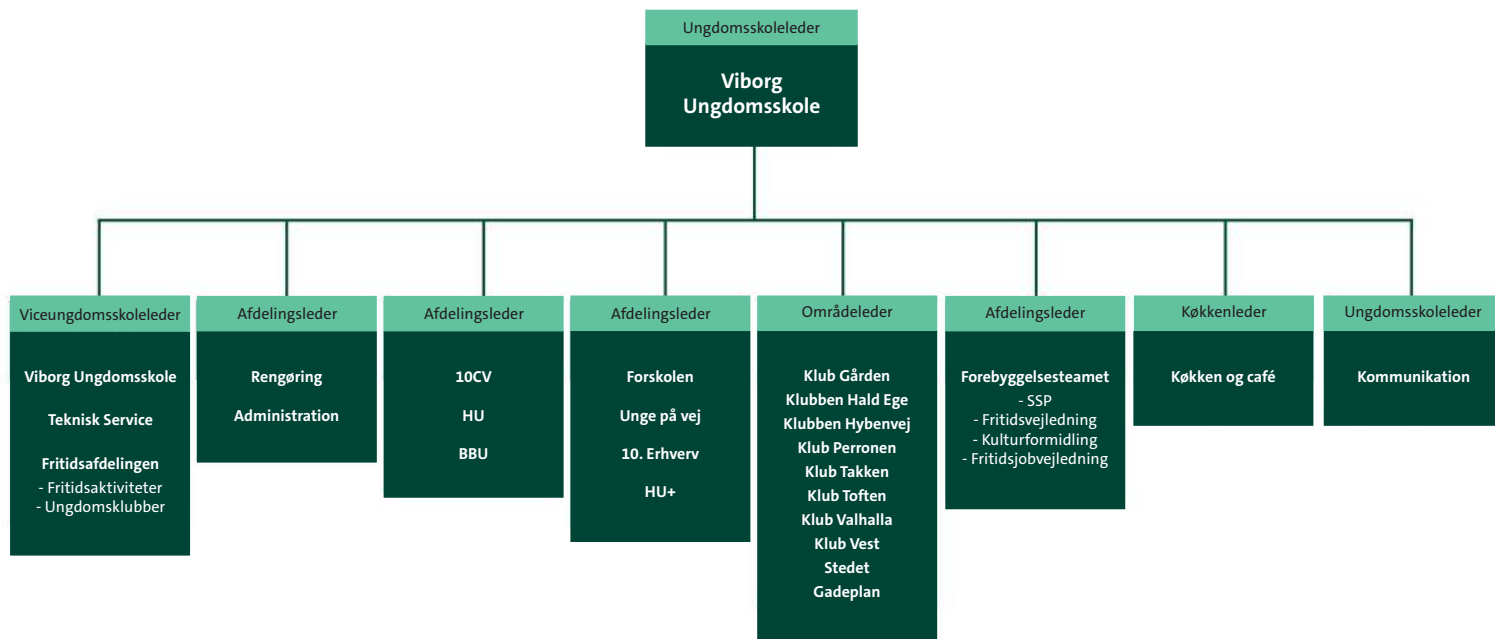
Ungdomsskoleleder

Viborg Ungdomsskole

Viceungdomsskoleleder

Viborg Ungdomsskole

Teknisk Service

Fritidsafdelingen
- Fritidsaktiviteter
- Ungdomsklubber

Afdelingsleder

Rengøring

Administration

Afdelingsleder

10CV

HU

BBU

Afdelingsleder

Forskolen

Unge på vej

10. Erhverv

HU+

Områdeleder

Klub Gården
Klubben Hald Ege
Klubben Hybenvej
Klub Perronen
Klub Takken
Klub Toften
Klub Valhalla
Klub Vest
Stedet
Gadeplan

Afdelingsleder

Forebyggelsesteamet
- SSP
- Fritidsvejledning
- Kulturformidling
- Fritidsjobvejledning

Køkkenleder

Køkken og café

Ungdomsskoleleder

Kommunikation